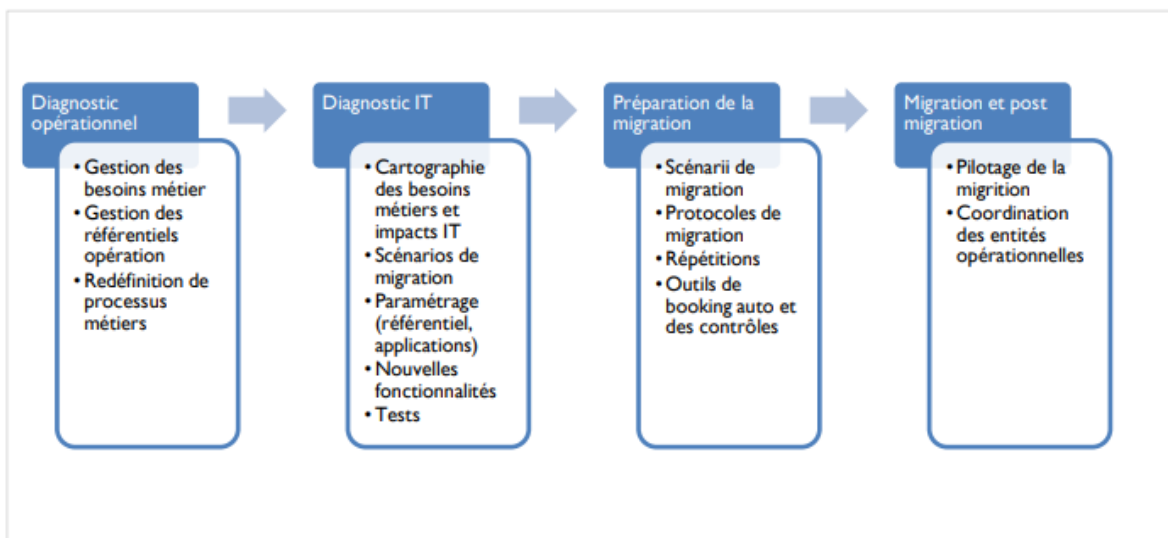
Diagnostic opérationnel

- Gestion des besoins métier
- Gestion des référentiels opération
- Redéfinition de processus métiers

Diagnostic IT

- Cartographie des besoins métiers et impacts IT
- Scénarios de migration
- Paramétrage (référentiel, applications)
- Nouvelles fonctionnalités
- Tests

Préparation de la migration

- Scénarii de migration
- Protocoles de migration
- Répétitions
- Outils de booking auto et des contrôles

Migration et post migration

- Pilotage de la migrition
- Coordination des entités opérationnelles